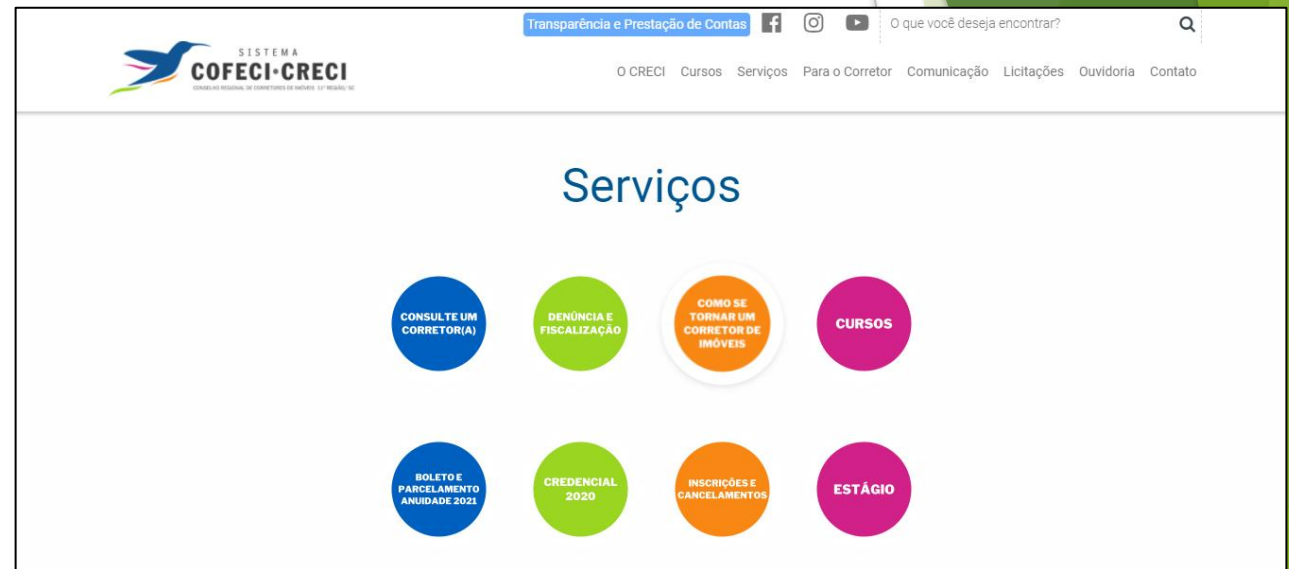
Transparência e Prestação de Contas

O que você deseja encontrar?

SISTEMA
COFECI•CRECI
CONSELHO REGIONAL DE CORRETORES DE IMÓVEIS 11ª REGIÃO/SC

O CRECI Cursos Serviços Para o Corretor Comunicação Licitações Ouvidoria Contato

Serviços

CONSULTE UM CORRETOR(A)

DENÚNCIA E FISCALIZAÇÃO

COMO SE TORNAR UM CORRETOR DE IMÓVEIS

CURSOS

BOLETO E PARCELAMENTO ANUIDADE 2021

CREDENCIAL 2020

INSCRIÇÕES E CANCELAMENTOS

ESTÁGIO